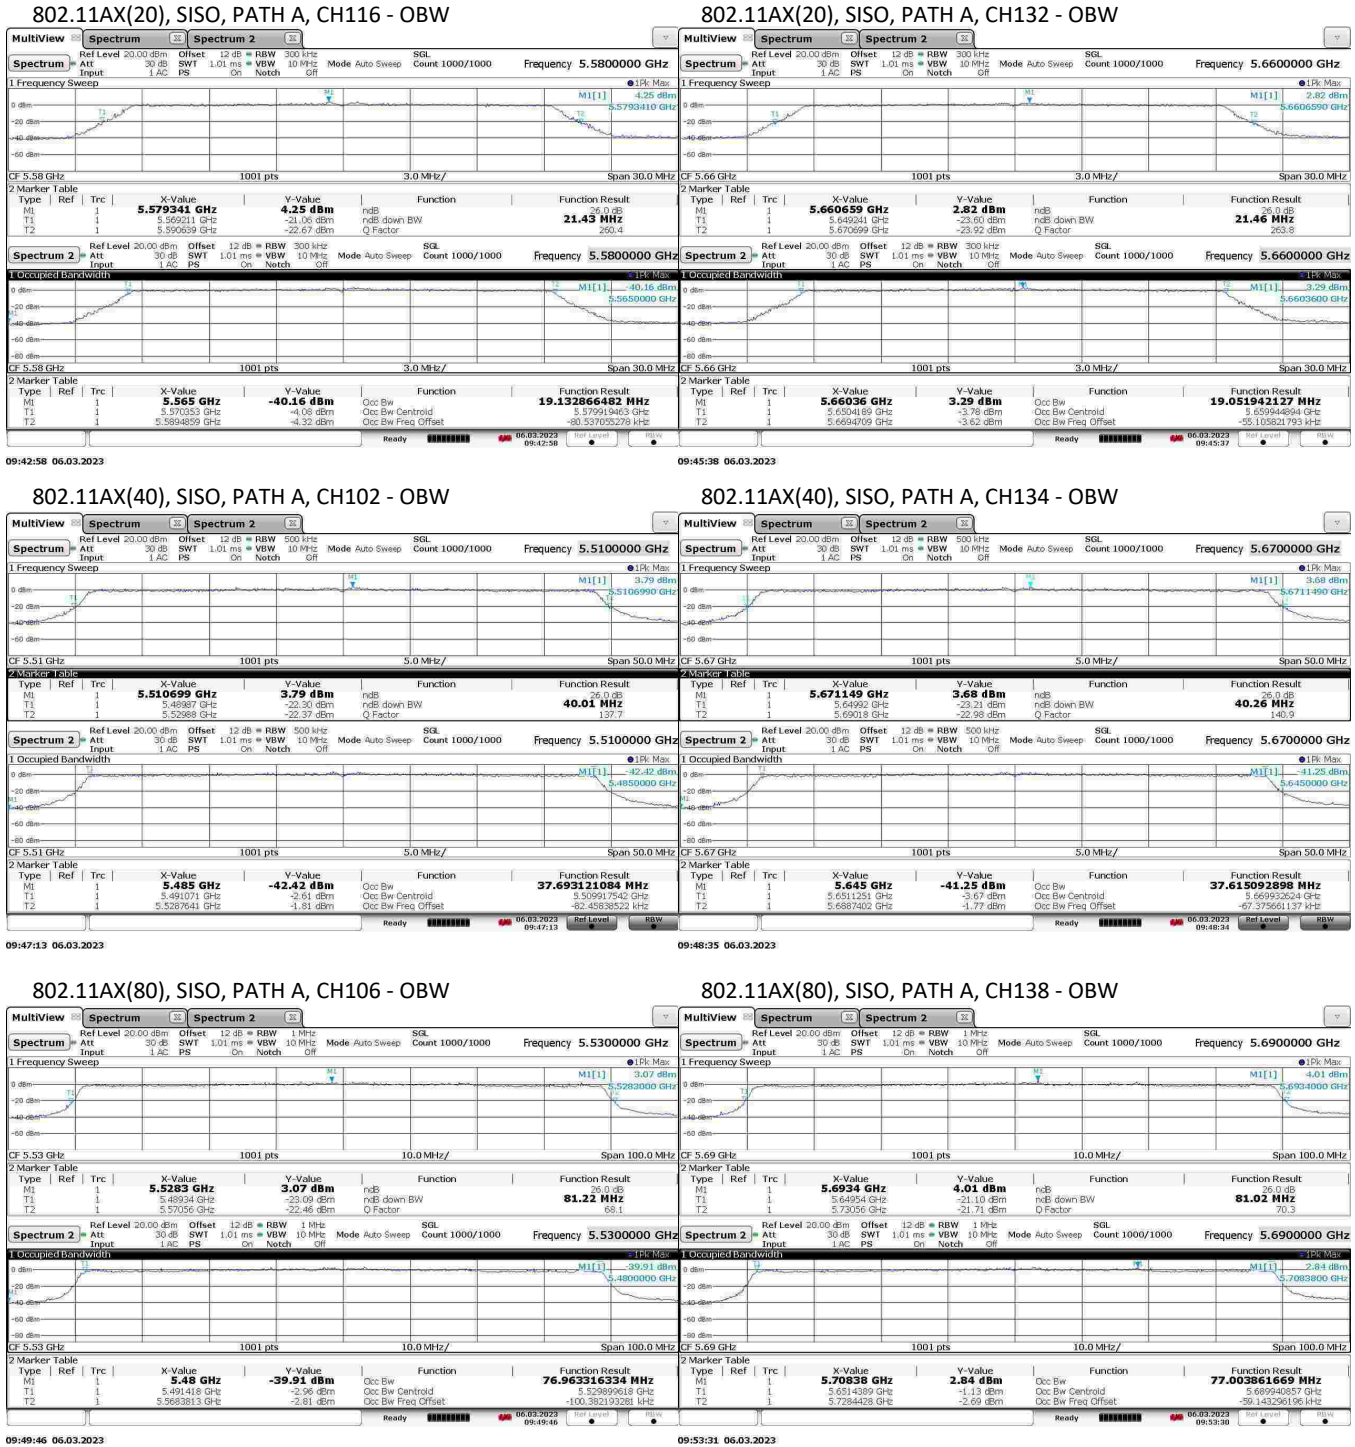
802.11AX(20), SISO, PATH A, CH116 - OBW

MultiView Spectrum Spectrum 2
Spectrum Ref Level 20.00 dBm Offset 12 dB RBW 300 kHz
Att 30 dB SWT 1.01 ms VBW 10 MHz Mode Auto Sweep SGL Count 1000/1000 Frequency 5.5800000 GHz
Input 1 AC PS On Notch Off
1 Frequency Sweep 1Pk Max
M1[1] 4.25 dBm 5.5793410 GHz
0 dBm
-20 dBm
-40 dBm
-60 dBm
CF 5.58 GHz 1001 pts 3.0 MHz/ Span 30.0 MHz
2 Marker Table

| Type | Ref | Trc | X-Value | Y-Value | Function | Function Result |
|---|---|---|---|---|---|---|
| M1 | | 1 | 5.579341 GHz | 4.25 dBm | ndB | 26.0 dB |
| T1 | | 1 | 5.569211 GHz | -21.06 dBm | ndB down BW | 21.43 MHz |
| T2 | | 1 | 5.590639 GHz | -22.67 dBm | Q Factor | 260.4 |

Spectrum 2 Ref Level 20.00 dBm Offset 12 dB RBW 300 kHz
Att 30 dB SWT 1.01 ms VBW 10 MHz Mode Auto Sweep SGL Count 1000/1000 Frequency 5.5800000 GHz
Input 1 AC PS On Notch Off
1 Occupied Bandwidth 1Pk Max
M1[1] -40.16 dBm 5.5650000 GHz
CF 5.58 GHz 1001 pts 3.0 MHz/ Span 30.0 MHz
2 Marker Table

| Type | Ref | Trc | X-Value | Y-Value | Function | Function Result |
|---|---|---|---|---|---|---|
| M1 | | 1 | 5.565 GHz | -40.16 dBm | Occ Bw | 19.132866482 MHz |
| T1 | | 1 | 5.570353 GHz | -4.08 dBm | Occ Bw Centroid | 5.579919463 GHz |
| T2 | | 1 | 5.5894859 GHz | -4.32 dBm | Occ Bw Freq Offset | -80.537055278 kHz |

Ready 06.03.2023 09:42:58
09:42:58 06.03.2023

802.11AX(20), SISO, PATH A, CH132 - OBW

MultiView Spectrum Spectrum 2
Spectrum Ref Level 20.00 dBm Offset 12 dB RBW 300 kHz
Att 30 dB SWT 1.01 ms VBW 10 MHz Mode Auto Sweep SGL Count 1000/1000 Frequency 5.6600000 GHz
Input 1 AC PS On Notch Off
1 Frequency Sweep 1Pk Max
M1[1] 2.82 dBm 5.6606590 GHz
CF 5.66 GHz 1001 pts 3.0 MHz/ Span 30.0 MHz
2 Marker Table

| Type | Ref | Trc | X-Value | Y-Value | Function | Function Result |
|---|---|---|---|---|---|---|
| M1 | | 1 | 5.660659 GHz | 2.82 dBm | ndB | 26.0 dB |
| T1 | | 1 | 5.649241 GHz | -23.60 dBm | ndB down BW | 21.46 MHz |
| T2 | | 1 | 5.670699 GHz | -23.92 dBm | Q Factor | 263.8 |

Spectrum 2 Ref Level 20.00 dBm Offset 12 dB RBW 300 kHz
Att 30 dB SWT 1.01 ms VBW 10 MHz Mode Auto Sweep SGL Count 1000/1000 Frequency 5.6600000 GHz
1 Occupied Bandwidth 1Pk Max
M1[1] 3.29 dBm 5.6603600 GHz
CF 5.66 GHz 1001 pts 3.0 MHz/ Span 30.0 MHz
2 Marker Table

| Type | Ref | Trc | X-Value | Y-Value | Function | Function Result |
|---|---|---|---|---|---|---|
| M1 | | 1 | 5.66036 GHz | 3.29 dBm | Occ Bw | 19.051942127 MHz |
| T1 | | 1 | 5.6504189 GHz | -3.78 dBm | Occ Bw Centroid | 5.659944894 GHz |
| T2 | | 1 | 5.6694709 GHz | -3.62 dBm | Occ Bw Freq Offset | -55.105821793 kHz |

Ready 06.03.2023 09:45:37
09:45:38 06.03.2023

802.11AX(40), SISO, PATH A, CH102 - OBW

Spectrum Ref Level 20.00 dBm Offset 12 dB RBW 500 kHz
Att 30 dB SWT 1.01 ms VBW 10 MHz Mode Auto Sweep SGL Count 1000/1000 Frequency 5.5100000 GHz
1 Frequency Sweep 1Pk Max
M1[1] 3.79 dBm 5.5106990 GHz
CF 5.51 GHz 1001 pts 5.0 MHz/ Span 50.0 MHz
2 Marker Table

| Type | Ref | Trc | X-Value | Y-Value | Function | Function Result |
|---|---|---|---|---|---|---|
| M1 | | 1 | 5.510699 GHz | 3.79 dBm | ndB | 26.0 dB |
| T1 | | 1 | 5.48987 GHz | -22.30 dBm | ndB down BW | 40.01 MHz |
| T2 | | 1 | 5.52988 GHz | -22.37 dBm | Q Factor | 137.7 |

Spectrum 2 Ref Level 20.00 dBm Offset 12 dB RBW 500 kHz
Att 30 dB SWT 1.01 ms VBW 10 MHz Mode Auto Sweep SGL Count 1000/1000 Frequency 5.5100000 GHz
1 Occupied Bandwidth 1Pk Max
M1[1] -42.42 dBm 5.4850000 GHz
CF 5.51 GHz 1001 pts 5.0 MHz/ Span 50.0 MHz
2 Marker Table

| Type | Ref | Trc | X-Value | Y-Value | Function | Function Result |
|---|---|---|---|---|---|---|
| M1 | | 1 | 5.485 GHz | -42.42 dBm | Occ Bw | 37.693121084 MHz |
| T1 | | 1 | 5.491071 GHz | -2.61 dBm | Occ Bw Centroid | 5.509917542 GHz |
| T2 | | 1 | 5.5287641 GHz | -1.81 dBm | Occ Bw Freq Offset | -82.45838522 kHz |

Ready 06.03.2023 09:47:13
09:47:13 06.03.2023

802.11AX(40), SISO, PATH A, CH134 - OBW

Spectrum Ref Level 20.00 dBm Offset 12 dB RBW 500 kHz
Att 30 dB SWT 1.01 ms VBW 10 MHz Mode Auto Sweep SGL Count 1000/1000 Frequency 5.6700000 GHz
1 Frequency Sweep 1Pk Max
M1[1] 3.68 dBm 5.6711490 GHz
CF 5.67 GHz 1001 pts 5.0 MHz/ Span 50.0 MHz
2 Marker Table

| Type | Ref | Trc | X-Value | Y-Value | Function | Function Result |
|---|---|---|---|---|---|---|
| M1 | | 1 | 5.671149 GHz | 3.68 dBm | ndB | 26.0 dB |
| T1 | | 1 | 5.64992 GHz | -23.21 dBm | ndB down BW | 40.26 MHz |
| T2 | | 1 | 5.69018 GHz | -22.98 dBm | Q Factor | 140.9 |

Spectrum 2 Ref Level 20.00 dBm Offset 12 dB RBW 500 kHz
Att 30 dB SWT 1.01 ms VBW 10 MHz Mode Auto Sweep SGL Count 1000/1000 Frequency 5.6700000 GHz
1 Occupied Bandwidth 1Pk Max
M1[1] -41.25 dBm 5.6450000 GHz
CF 5.67 GHz 1001 pts 5.0 MHz/ Span 50.0 MHz
2 Marker Table

| Type | Ref | Trc | X-Value | Y-Value | Function | Function Result |
|---|---|---|---|---|---|---|
| M1 | | 1 | 5.645 GHz | -41.25 dBm | Occ Bw | 37.615092898 MHz |
| T1 | | 1 | 5.6511251 GHz | -3.67 dBm | Occ Bw Centroid | 5.669932624 GHz |
| T2 | | 1 | 5.6887402 GHz | -1.77 dBm | Occ Bw Freq Offset | -67.375661137 kHz |

Ready 06.03.2023 09:48:34
09:48:35 06.03.2023

802.11AX(80), SISO, PATH A, CH106 - OBW

Spectrum Ref Level 20.00 dBm Offset 12 dB RBW 1 MHz
Att 30 dB SWT 1.01 ms VBW 10 MHz Mode Auto Sweep SGL Count 1000/1000 Frequency 5.5300000 GHz
1 Frequency Sweep 1Pk Max
M1[1] 3.07 dBm 5.5283000 GHz
CF 5.53 GHz 1001 pts 10.0 MHz/ Span 100.0 MHz
2 Marker Table

| Type | Ref | Trc | X-Value | Y-Value | Function | Function Result |
|---|---|---|---|---|---|---|
| M1 | | 1 | 5.5283 GHz | 3.07 dBm | ndB | 26.0 dB |
| T1 | | 1 | 5.48934 GHz | -23.09 dBm | ndB down BW | 81.22 MHz |
| T2 | | 1 | 5.57056 GHz | -22.46 dBm | Q Factor | 68.1 |

Spectrum 2 Ref Level 20.00 dBm Offset 12 dB RBW 1 MHz
Att 30 dB SWT 1.01 ms VBW 10 MHz Mode Auto Sweep SGL Count 1000/1000 Frequency 5.5300000 GHz
1 Occupied Bandwidth 1Pk Max
M1[1] -39.91 dBm 5.4800000 GHz
CF 5.53 GHz 1001 pts 10.0 MHz/ Span 100.0 MHz
2 Marker Table

| Type | Ref | Trc | X-Value | Y-Value | Function | Function Result |
|---|---|---|---|---|---|---|
| M1 | | 1 | 5.48 GHz | -39.91 dBm | Occ Bw | 76.963316334 MHz |
| T1 | | 1 | 5.491418 GHz | -2.96 dBm | Occ Bw Centroid | 5.529899618 GHz |
| T2 | | 1 | 5.5683813 GHz | -2.81 dBm | Occ Bw Freq Offset | -100.382193281 kHz |

Ready 06.03.2023 09:49:46
09:49:46 06.03.2023

802.11AX(80), SISO, PATH A, CH138 - OBW

Spectrum Ref Level 20.00 dBm Offset 12 dB RBW 1 MHz
Att 30 dB SWT 1.01 ms VBW 10 MHz Mode Auto Sweep SGL Count 1000/1000 Frequency 5.6900000 GHz
1 Frequency Sweep 1Pk Max
M1[1] 4.01 dBm 5.6934000 GHz
CF 5.69 GHz 1001 pts 10.0 MHz/ Span 100.0 MHz
2 Marker Table

| Type | Ref | Trc | X-Value | Y-Value | Function | Function Result |
|---|---|---|---|---|---|---|
| M1 | | 1 | 5.6934 GHz | 4.01 dBm | ndB | 26.0 dB |
| T1 | | 1 | 5.64954 GHz | -21.10 dBm | ndB down BW | 81.02 MHz |
| T2 | | 1 | 5.73056 GHz | -21.71 dBm | Q Factor | 70.3 |

Spectrum 2 Ref Level 20.00 dBm Offset 12 dB RBW 1 MHz
Att 30 dB SWT 1.01 ms VBW 10 MHz Mode Auto Sweep SGL Count 1000/1000 Frequency 5.6900000 GHz
1 Occupied Bandwidth 1Pk Max
M1[1] 2.84 dBm 5.7083800 GHz
CF 5.69 GHz 1001 pts 10.0 MHz/ Span 100.0 MHz
2 Marker Table

| Type | Ref | Trc | X-Value | Y-Value | Function | Function Result |
|---|---|---|---|---|---|---|
| M1 | | 1 | 5.70838 GHz | 2.84 dBm | Occ Bw | 77.003861669 MHz |
| T1 | | 1 | 5.6514389 GHz | -1.13 dBm | Occ Bw Centroid | 5.689940857 GHz |
| T2 | | 1 | 5.7284428 GHz | -2.69 dBm | Occ Bw Freq Offset | -59.143296196 kHz |

Ready 06.03.2023 09:53:30
09:53:31 06.03.2023